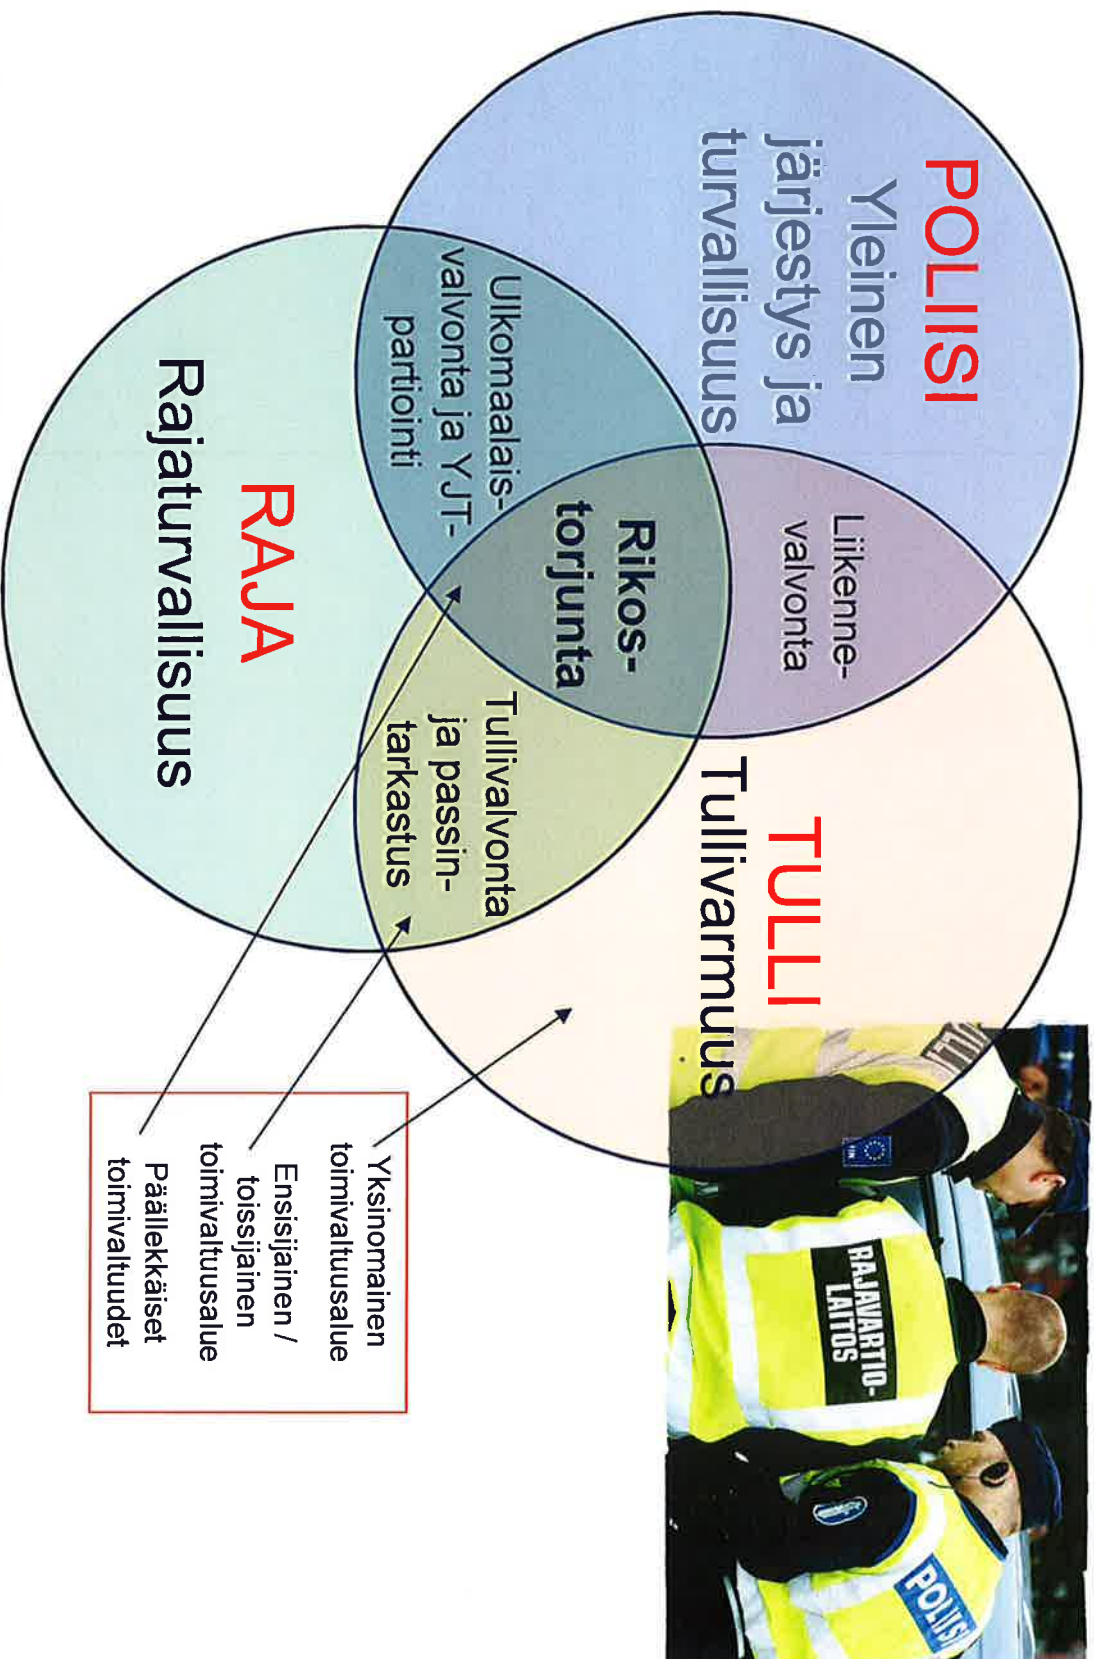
POLIISI
Yleinen järjestys ja turvallisuus

Liikennevalvonta

Ulkomaalaisvalvonta ja YJT-partiointi

Rikostorjunta

RAJA
Rajaturvallisuus

Tullivalvonta ja passintarkastus

TULLI
Tullivarmuus

Yksinomainen toimivaltuusalue

Ensisijainen / toissijainen toimivaltuusalue

Päällekkäiset toimivaltuudet

RAJAVARTIOLAITOS

POLIISI